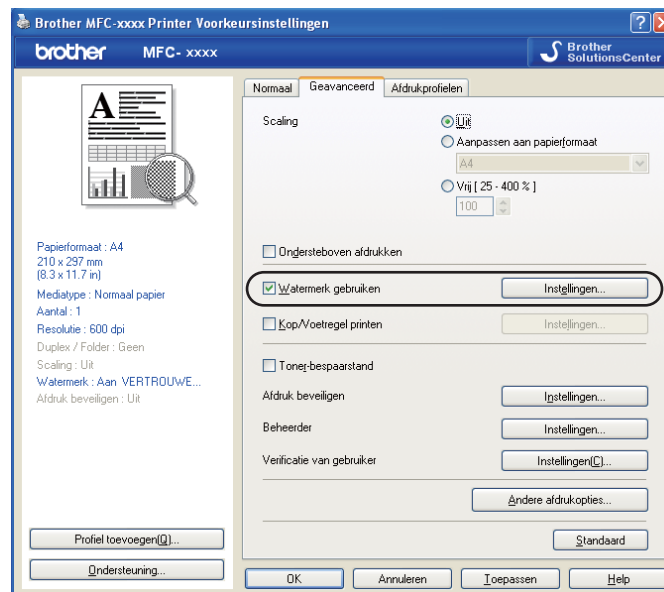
Brother MFC-xxxx Printer Voorkeursinstellingen

brother MFC- xxxx

Brother SolutionsCenter

A

Papierformaat : A4
210 x 297 mm
(8.3 x 11.7 in)
Mediatype : Normaal papier
Aantal : 1
Resolutie : 600 dpi
Duplex / Folder : Geen
Scaling : Uit
Watermerk : Aan VERTROUWE...
Afdruk beveiligen : Uit

Profiel toevoegen(Q)...

Ondersteuning...

Normaal | Geavanceerd | Afdrukprofielen

Scaling

Uit

Aanpassen aan papierformaat

A4

Vrij [ 25 - 400 % ]

100

Ondersteboven afdrukken

Watermerk gebruiken

Instellingen...

Kop/Voetregel printen

Instellingen...

Toner-bespaarstand

Afdruk beveiligen

Instellingen...

Beheerder

Instellingen...

Verificatie van gebruiker

Instellingen(C)...

Andere afdrukopties...

Standaard

OK | Annuleren | Toepassen | Help